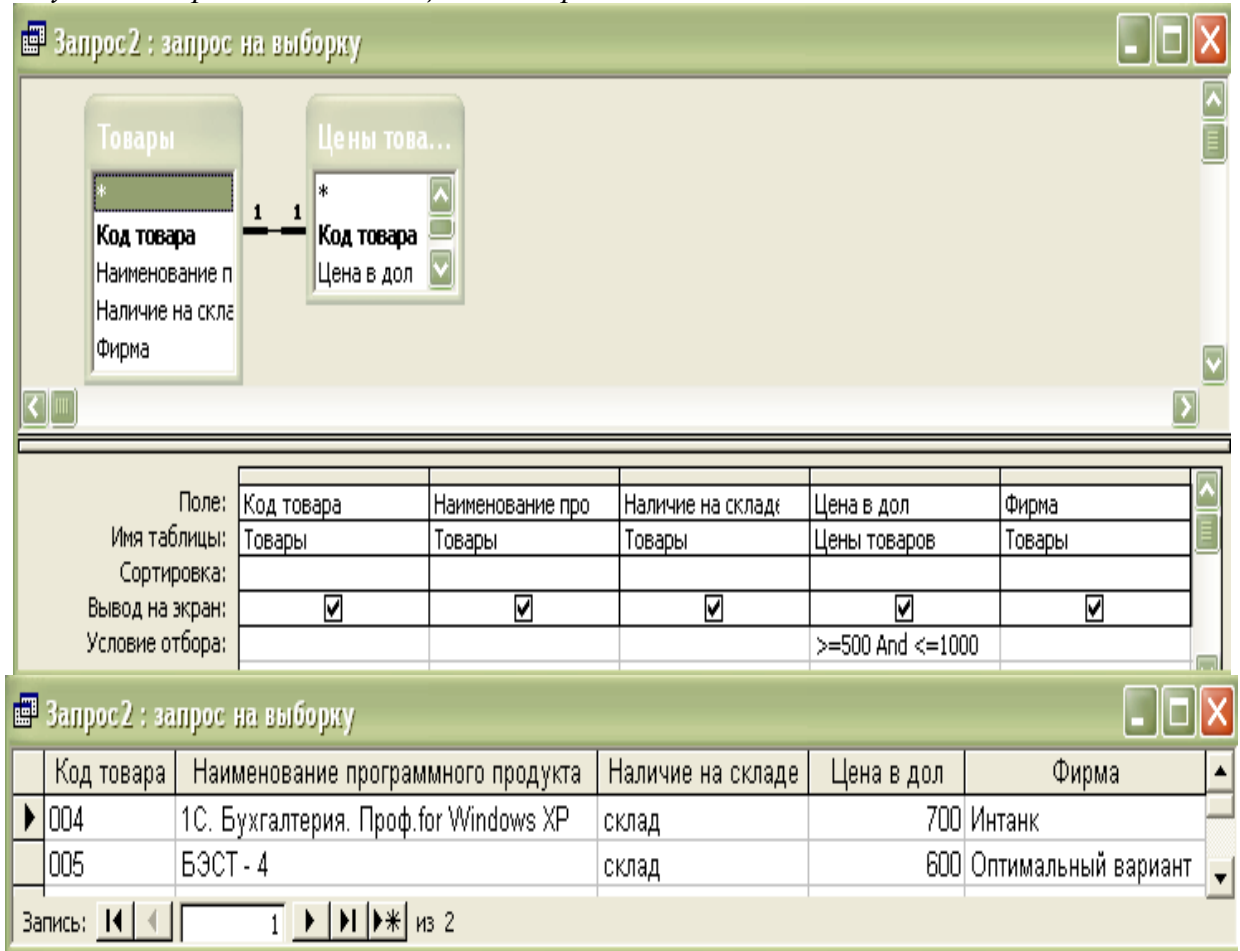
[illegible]

Запрос2 : запрос на выборку

Товары
*
Код товара
Наименование п
Наличие на скла
Фирма

1 1

Цены това...
*
Код товара
Цена в дол

| | | | | | |
|---|---|---|---|---|---|
| Поле: | Код товара | Наименование про | Наличие на складе | Цена в дол | Фирма |
| Имя таблицы: | Товары | Товары | Товары | Цены товаров | Товары |
| Сортировка: | | | | | |
| Вывод на экран: | ☑ | ☑ | ☑ | ☑ | ☑ |
| Условие отбора: | | | | >=500 And <=1000 | |

Запрос2 : запрос на выборку

| Код товара | Наименование программного продукта | Наличие на складе | Цена в дол | Фирма |
|---|---|---|---|---|
| 004 | 1С. Бухгалтерия. Проф.for Windows XP | склад | 700 | Интанк |
| 005 | БЭСТ - 4 | склад | 600 | Оптимальный вариант |

Запись: 1 из 2